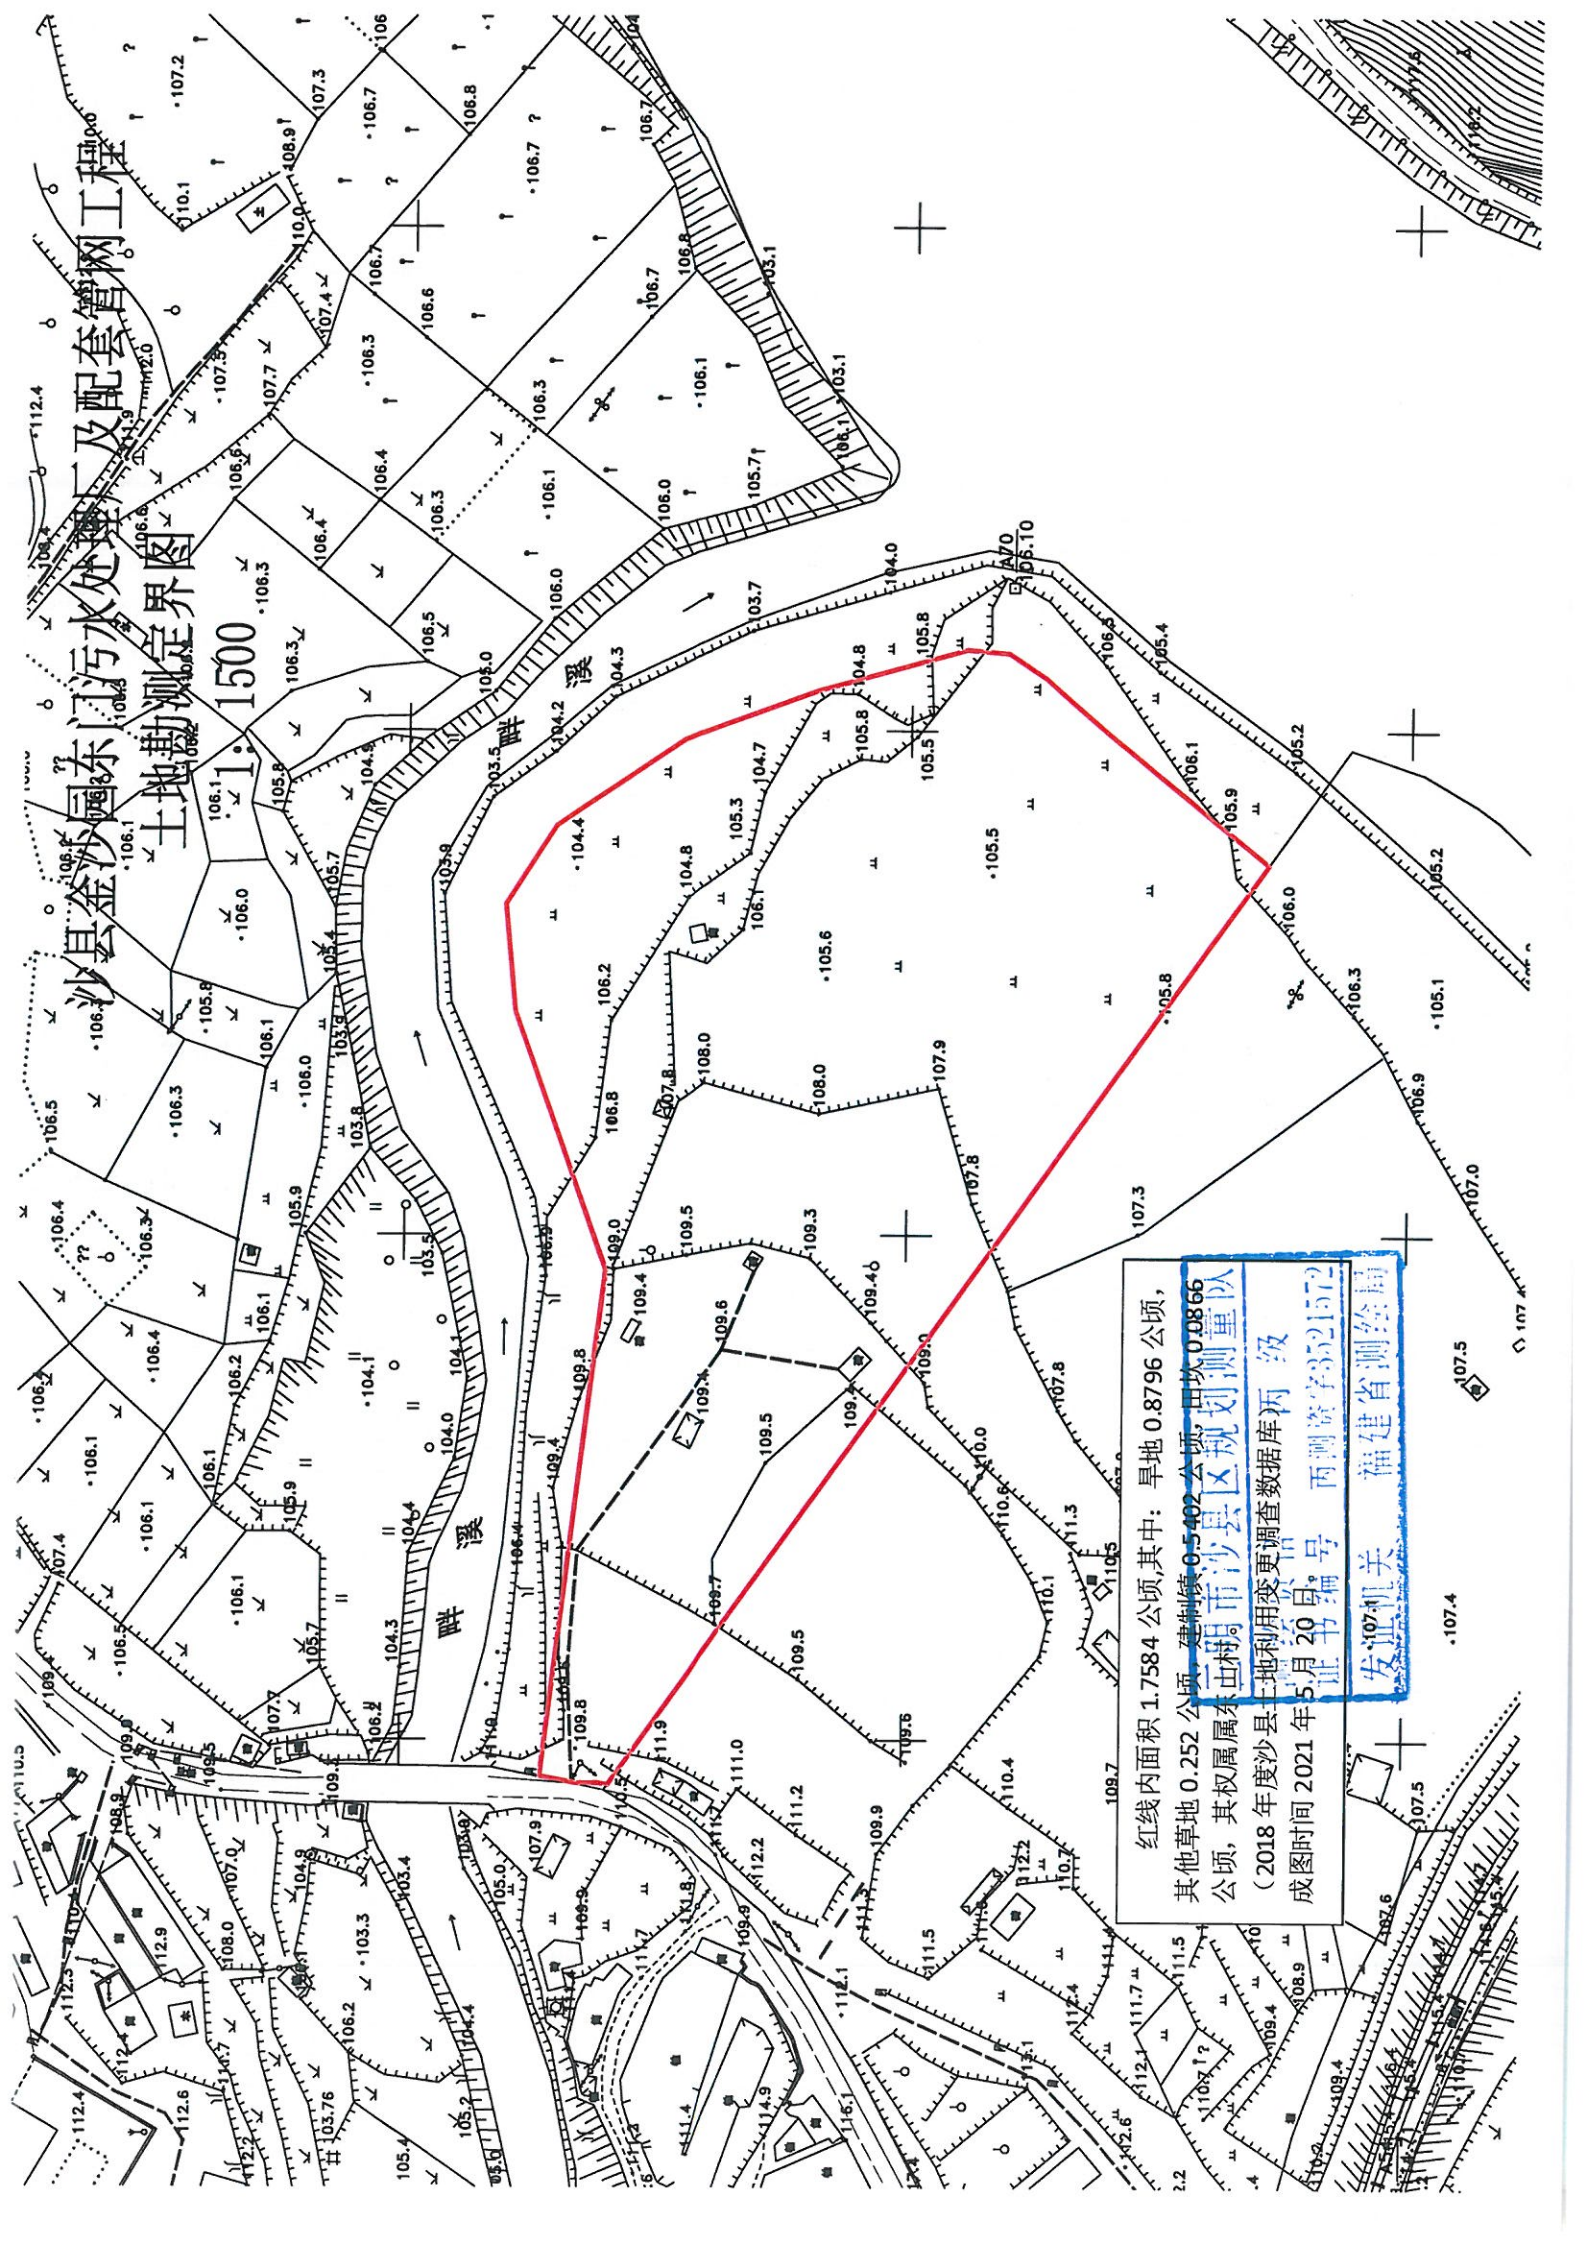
沙县金沙园东门污水处理厂及配套管网工程
土地勘测定界图
1:1500

红线内面积 1.7584 公顷,其中:旱地 0.8796 公顷,其他草地 0.252 公顷、建制镇 0.5402 公顷、田坎 0.0866 公顷,其权属属东山村。
(2018 年度沙县土地利用变更调查数据库)
成图时间 2021 年 5 月 20 日。

三明市沙县区规划测量队
测绘资质 丙级
证书编号 丙测资字3521572
发证机关 福建省测绘局

畔溪
畔溪
畔溪

107.2
107.3
106.7
106.8
106.7
106.7
110.0
108.9
110.1
110.0
106.7
106.8
103.1
106.6
106.7
107.4
107.3
112.0
106.3
106.3
106.1
103.1
112.4
111.9
107.7
106.6
106.4
106.3
106.1
106.0
105.7
106.1
106.4
106.3
106.5
106.0
105.0
104.0
A70
105.10
103.7
106.3
106.5
105.4
105.8
104.8
104.3
104.2
105.8
105.5
104.7
105.2
106.1
105.9
105.3
105.5
105.2
104.4
104.8
106.1
106.0
105.6
105.8
106.3
105.1
106.2
106.8
107.8
108.0
108.0
107.9
106.9
107.0
107.8
107.3
109.5
109.3
109.0
109.4
109.6
109.4
109.0
109.8
109.4
109.5
109.4
110.0
107.8
107.5
110.6
111.3
110.5
110.1
109.7
109.5
109.8
111.9
109.6
111.0
111.2
110.4
109.9
109.7
107.5
107.4
105.9
105.8
105.7
105.4
103.9
103.8
103.5
104.1
104.0
104.4
104.3
104.9
105.8
106.1
106.0
105.8
106.1
106.3
106.0
106.5
106.4
106.3
106.1
106.4
106.2
106.1
106.1
105.9
106.1
105.7
106.5
107.4
109.4
107.7
106.1
110.5
109.5
109.9
108.9
107.0
104.9
103.4
103.9
105.0
107.9
109.9
111.8
112.2
112.2
110.7
111.5
111.7
108.0
103.3
106.2
112.9
112.5
112.4
112.6
112.2
103.76
105.4
105.2
104.4
111.7
109.9
112.1
111.4
114.9
116.1
112.4
112.1
111.5
111.7
109.4
108.9
107.6
112.6
113.1
104.1